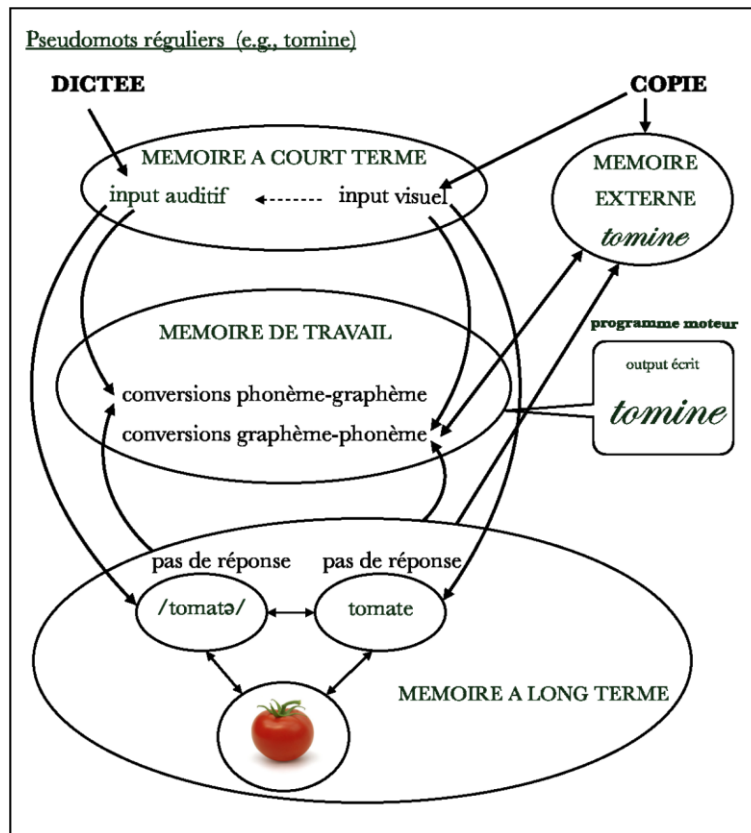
Pseudomots réguliers (e.g., tomine)

DICTEE

COPIE

MEMOIRE A COURT TERME

input auditif

input visuel

MEMOIRE EXTERNE

tomine

MEMOIRE DE TRAVAIL

programme moteur

output écrit

tomine

conversions phonème-graphème

conversions graphème-phonème

pas de réponse

pas de réponse

/tomatə/

tomate

MEMOIRE A LONG TERME